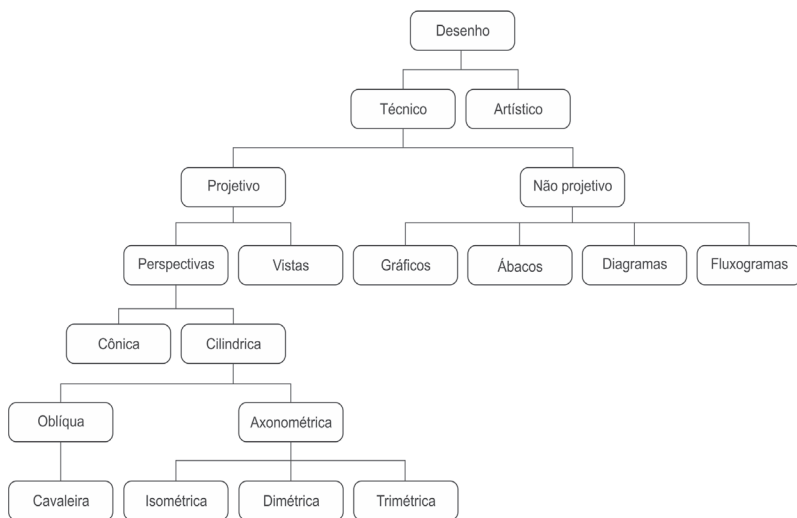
Desenho

Técnico

Artístico

Projetivo

Não projetivo

Perspectivas

Vistas

Gráficos

Ábacos

Diagramas

Fluxogramas

Cônica

Cilindrica

Oblíqua

Axonométrica

Cavaleira

Isométrica

Dimétrica

Trimétrica